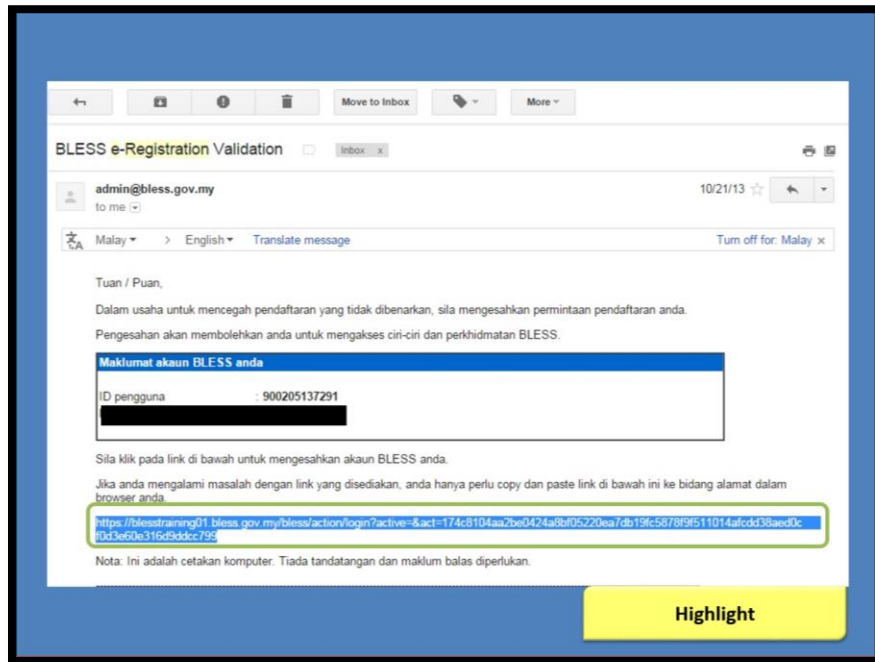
Move to Inbox

More

BLESS e-Registration Validation

Inbox x

admin@bless.gov.my

to me

10/21/13

Malay > English Translate message

Turn off for: Malay ×

Tuan / Puan,

Dalam usaha untuk mencegah pendaftaran yang tidak dibenarkan, sila mengesahkan permintaan pendaftaran anda.

Pengesahan akan membolehkan anda untuk mengakses ciri-ciri dan perkhidmatan BLESS.

Maklumat akaun BLESS anda

ID pengguna : 900205137291

Sila klik pada link di bawah untuk mengesahkan akaun BLESS anda.

Jika anda mengalami masalah dengan link yang disediakan, anda hanya perlu copy dan paste link di bawah ini ke bidang alamat dalam browser anda.

https://blesstraining01.bless.gov.my/bless/action/login?active=&act=174c8104aa2be0424a8bf05220ea7db19fc5878f9f511014afcdd38aed0cf0d3e60e316d9ddcc799

Nota: Ini adalah cetakan komputer. Tiada tandatangan dan maklum balas diperlukan.

Highlight